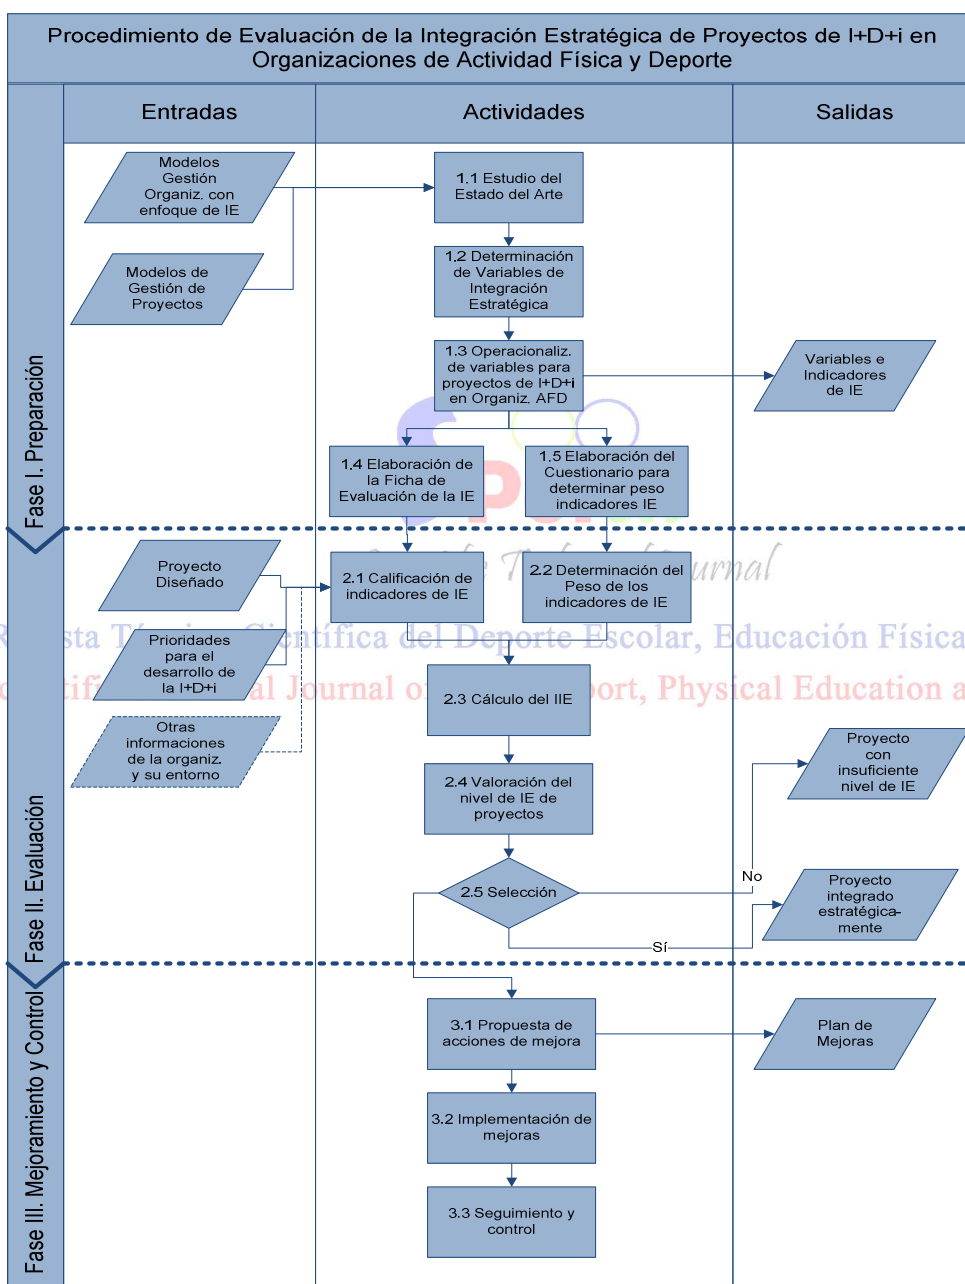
Procedimiento de Evaluación de la Integración Estratégica de Proyectos de I+D+i en Organizaciones de Actividad Física y Deporte

| Entradas | Actividades | Salidas |
|---|---|---|

Fase I. Preparación

Modelos Gestión Organiz. con enfoque de IE

Modelos de Gestión de Proyectos

1.1 Estudio del Estado del Arte

1.2 Determinación de Variables de Integración Estratégica

1.3 Operacionaliz. de variables para proyectos de I+D+i en Organiz. AFD

Variables e Indicadores de IE

1.4 Elaboración de la Ficha de Evaluación de la IE

1.5 Elaboración del Cuestionario para determinar peso indicadores IE

Fase II. Evaluación

Proyecto Diseñado

Prioridades para el desarrollo de la I+D+i

Otras informaciones de la organiz. y su entorno

2.1 Calificación de indicadores de IE

2.2 Determinación del Peso de los indicadores de IE

2.3 Cálculo del IIE

2.4 Valoración del nivel de IE de proyectos

2.5 Selección

No

Sí

Proyecto con insuficiente nivel de IE

Proyecto integrado estratégicamente

Fase III. Mejoramiento y Control

3.1 Propuesta de acciones de mejora

Plan de Mejoras

3.2 Implementación de mejoras

3.3 Seguimiento y control

Revista Técnico-Científica del Deporte Escolar, Educación Física

Scientific-Technical Journal of School Sport, Physical Education a